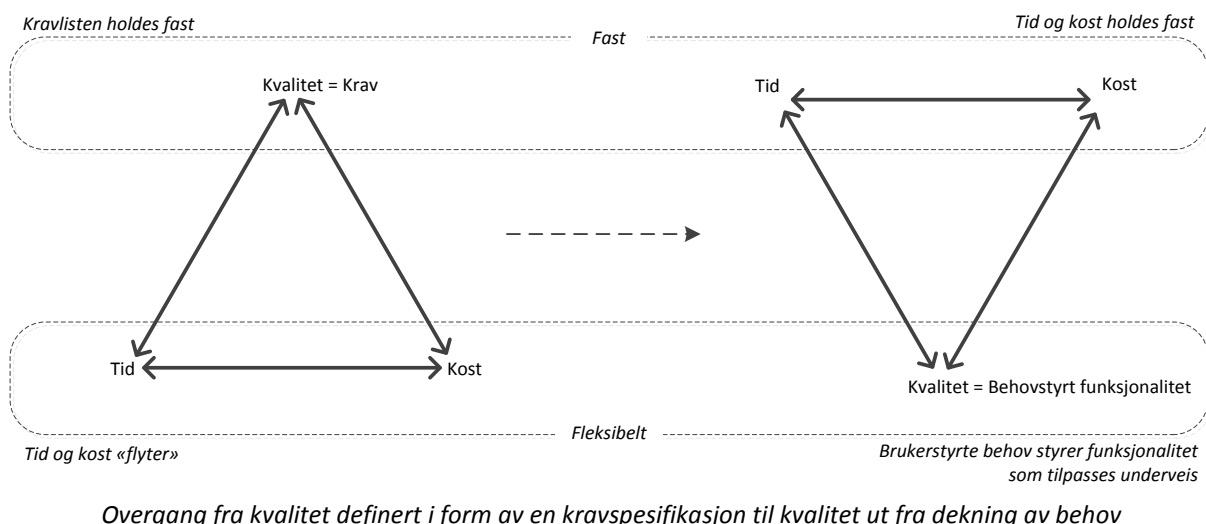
Kravlisten holdes fast

Tid og kost holdes fast

Fast

Kvalitet = Krav

Tid

Kost

Tid

Kost

Kvalitet = Behovstyrt funksjonalitet

Fleksibelt

Tid og kost «flyter»

Brukerstyrte behov styrer funksjonalitet som tilpasses underveis

Overgang fra kvalitet definert i form av en kravspesifikasjon til kvalitet ut fra dekning av behov